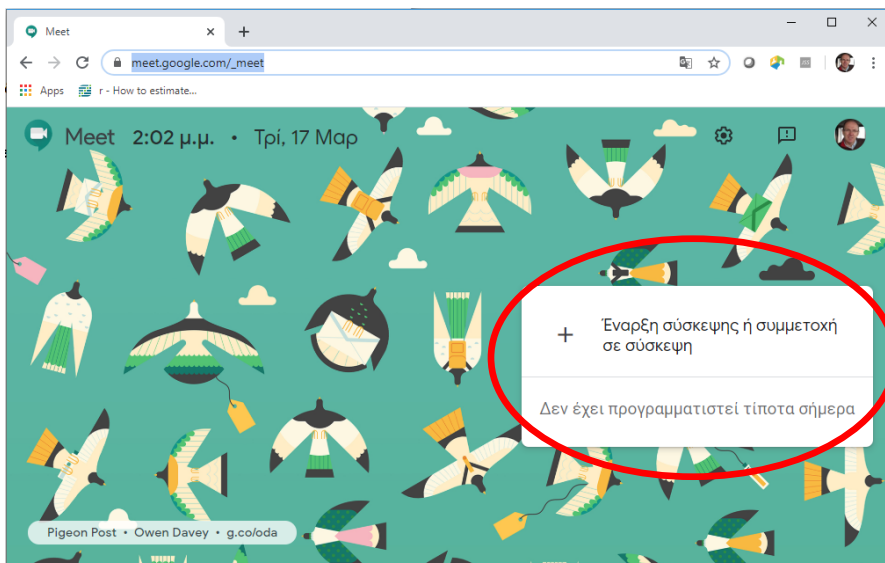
Meet

meet.google.com/_meet

Apps r - How to estimate...

Meet 2:02 μ.μ. • Τρί, 17 Μαρ

+ Έναρξη σύσκεψης ή συμμετοχή σε σύσκεψη

Δεν έχει προγραμματιστεί τίποτα σήμερα

Pigeon Post • Owen Davey • g.co/oda